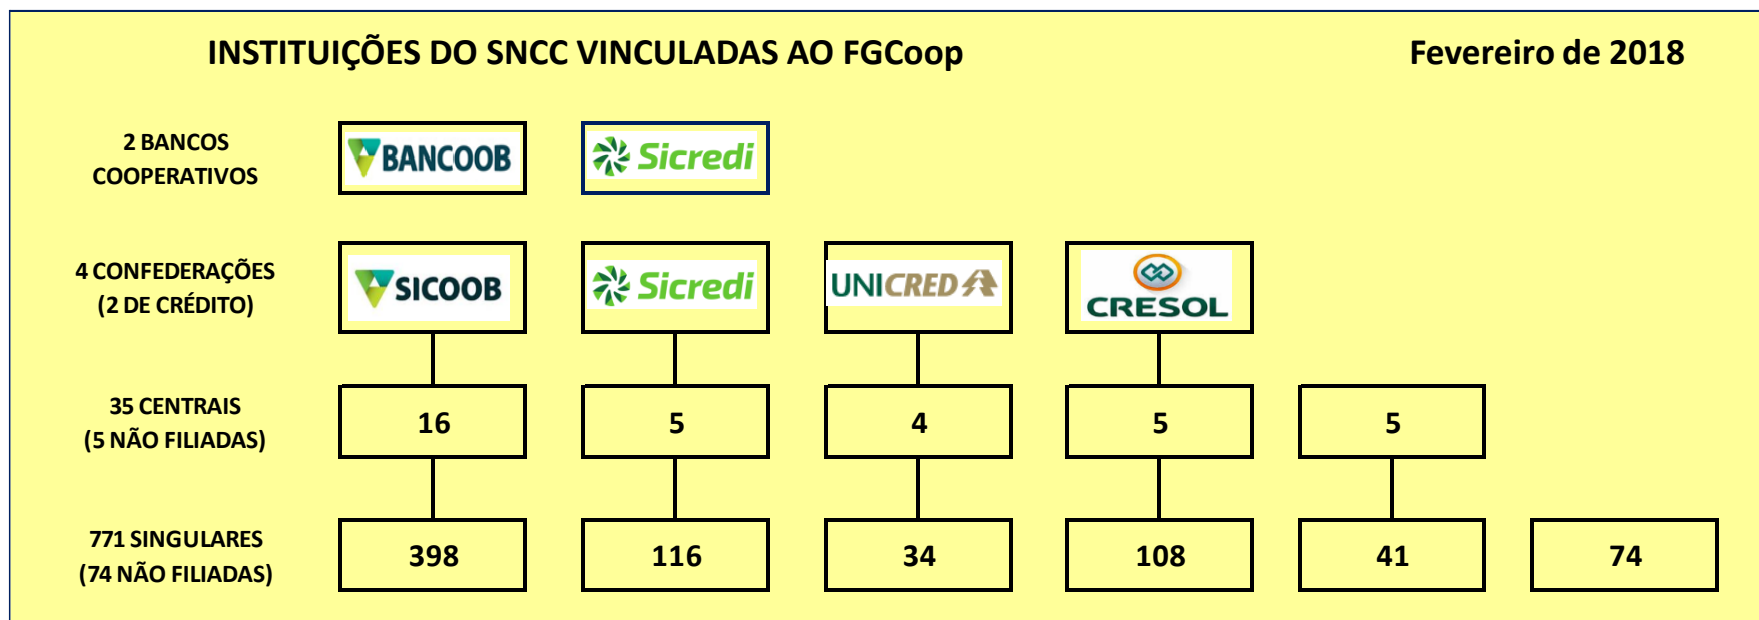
INSTITUIÇÕES DO SNCC VINCULADAS AO FGCoop

Fevereiro de 2018

2 BANCOS COOPERATIVOS

BANCOOB

Sicredi

4 CONFEDERAÇÕES (2 DE CRÉDITO)

SICOOB

Sicredi

UNICRED

CRESOL

35 CENTRAIS (5 NÃO FILIADAS)

| 16 | 5 | 4 | 5 | 5 | |
|---|---|---|---|---|---|
| 398 | 116 | 34 | 108 | 41 | 74 |

771 SINGULARES (74 NÃO FILIADAS)